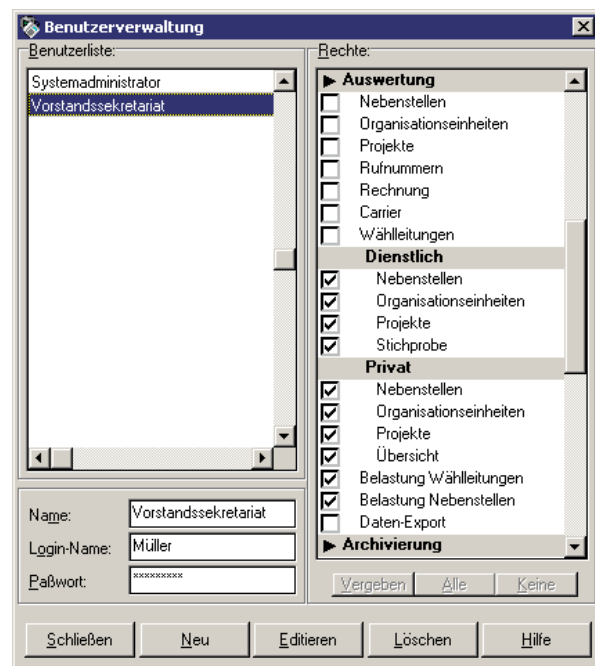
Benutzerverwaltung

Benutzerliste:
Systemadministrator
Vorstandssekretariat

Name: Vorstandssekretariat
Login-Name: Müller
Paßwort: *********

Rechte:
▶ Auswertung
Nebenstellen
Organisationseinheiten
Projekte
Rufnummern
Rechnung
Carrier
Wählleitungen
Dienstlich
Nebenstellen
Organisationseinheiten
Projekte
Stichprobe
Privat
Nebenstellen
Organisationseinheiten
Projekte
Übersicht
Belastung Wählleitungen
Belastung Nebenstellen
Daten-Export
▶ Archivierung

Vergeben | Alle | Keine

Schließen | Neu | Editieren | Löschen | Hilfe